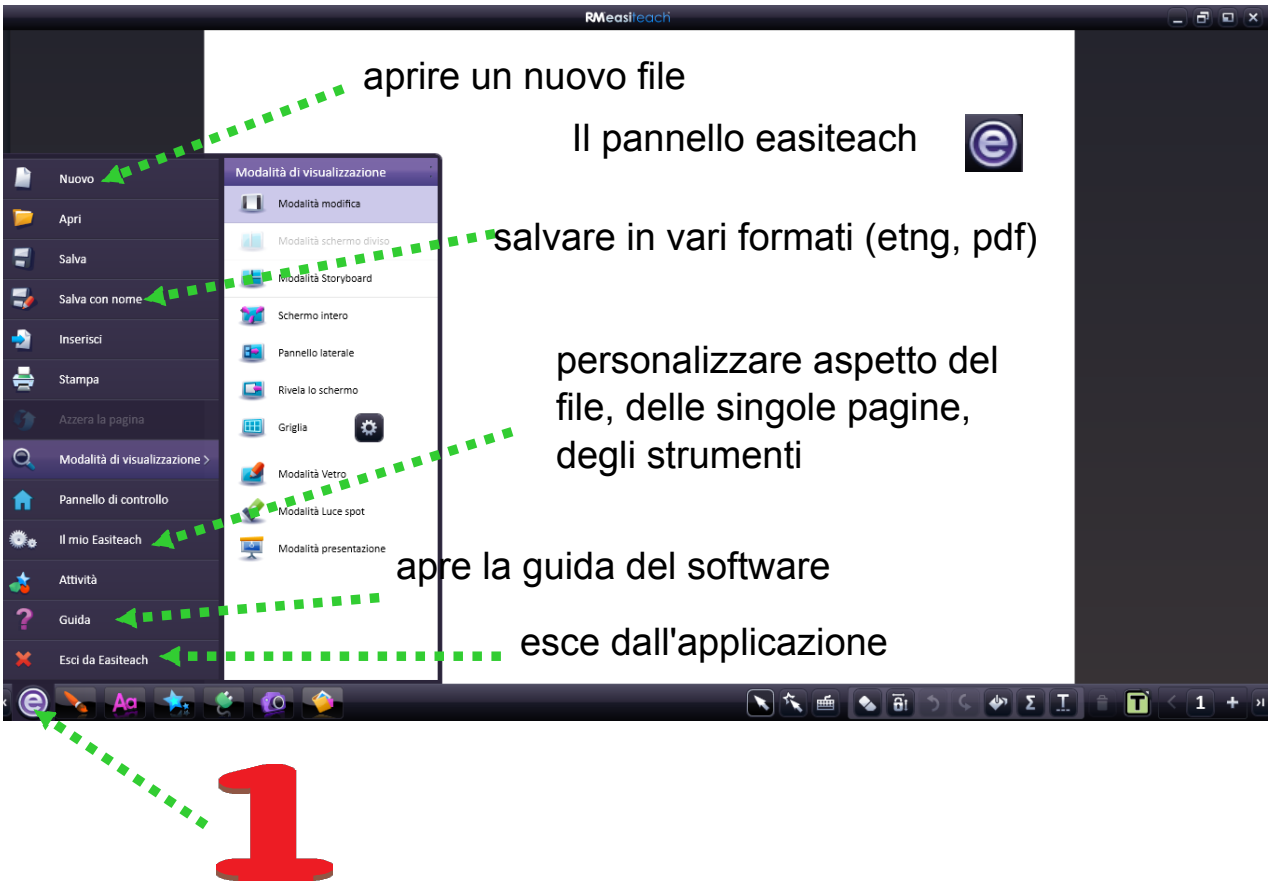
RMeasiteach

aprire un nuovo file

Il pannello easiteach

Nuovo
Apri
Salva
Salva con nome
Inserisci
Stampa
Azzera la pagina
Modalità di visualizzazione >
Pannello di controllo
Il mio Easiteach
Attività
Guida
Esci da Easiteach

Modalità di visualizzazione
Modalità modifica
Modalità schermo diviso
Modalità Storyboard
Schermo intero
Pannello laterale
Rivela lo schermo
Griglia
Modalità Vetro
Modalità Luce spot
Modalità presentazione

salvare in vari formati (etng, pdf)

personalizzare aspetto del file, delle singole pagine, degli strumenti

apre la guida del software

esce dall'applicazione

Aa
Σ
T
1
+

1